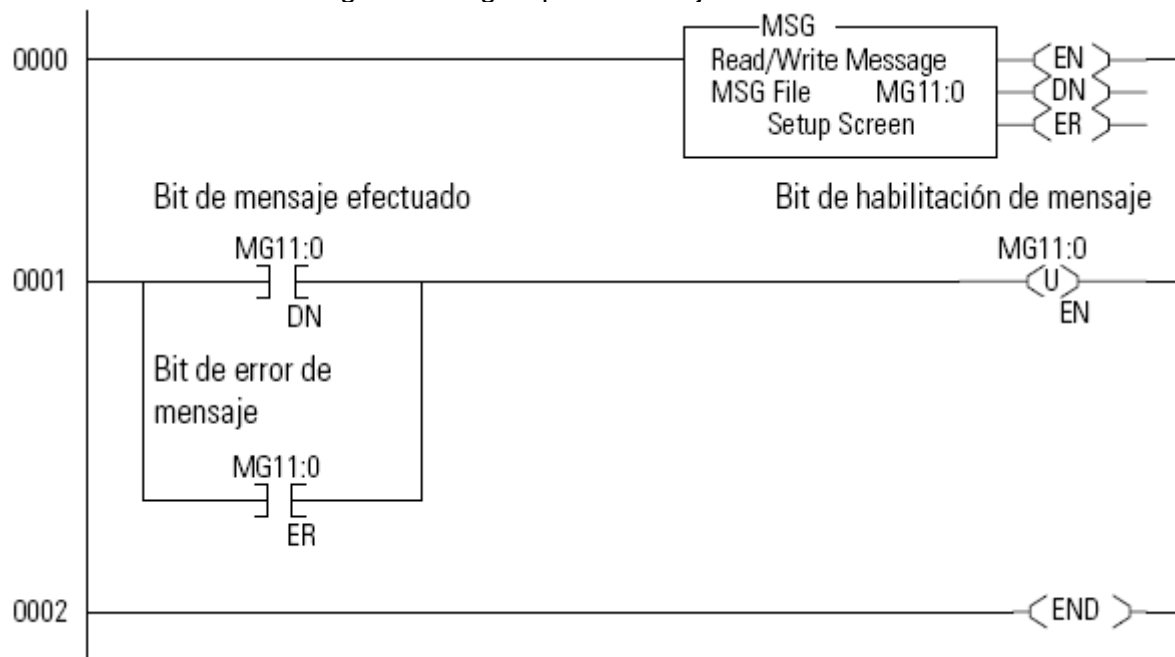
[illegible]

0000

MSG
Read/Write Message
MSG File MG11:0
Setup Screen

EN
DN
ER

Bit de mensaje efectuado

Bit de habilitación de mensaje

0001

MG11:0
DN

MG11:0
U
EN

Bit de error de mensaje

MG11:0
ER

0002

END